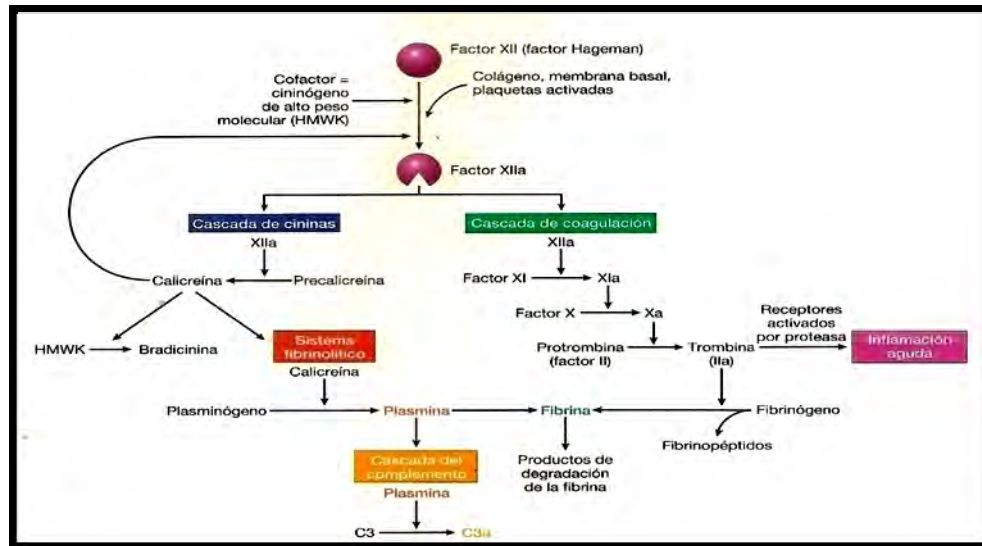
Factor XII (factor Hageman)

Cofactor = cininógeno de alto peso molecular (HMWK)

Colágeno, membrana basal, plaquetas activadas

Factor XIIa

Cascada de cininas

XIIa

Calicreína

Precalicreína

HMWK

Bradicinina

Sistema fibrinolítico

Calicreína

Plasminógeno

Plasmina

Cascada del complemento

Plasmina

C3

C3a

Cascada de coagulación

XIIa

Factor XI

XIa

Factor X

Xa

Protrombina (factor II)

Trombina (IIa)

Receptores activados por proteasa

Inflamación aguda

Fibrina

Fibrinógeno

Fibrinopéptidos

Productos de degradación de la fibrina